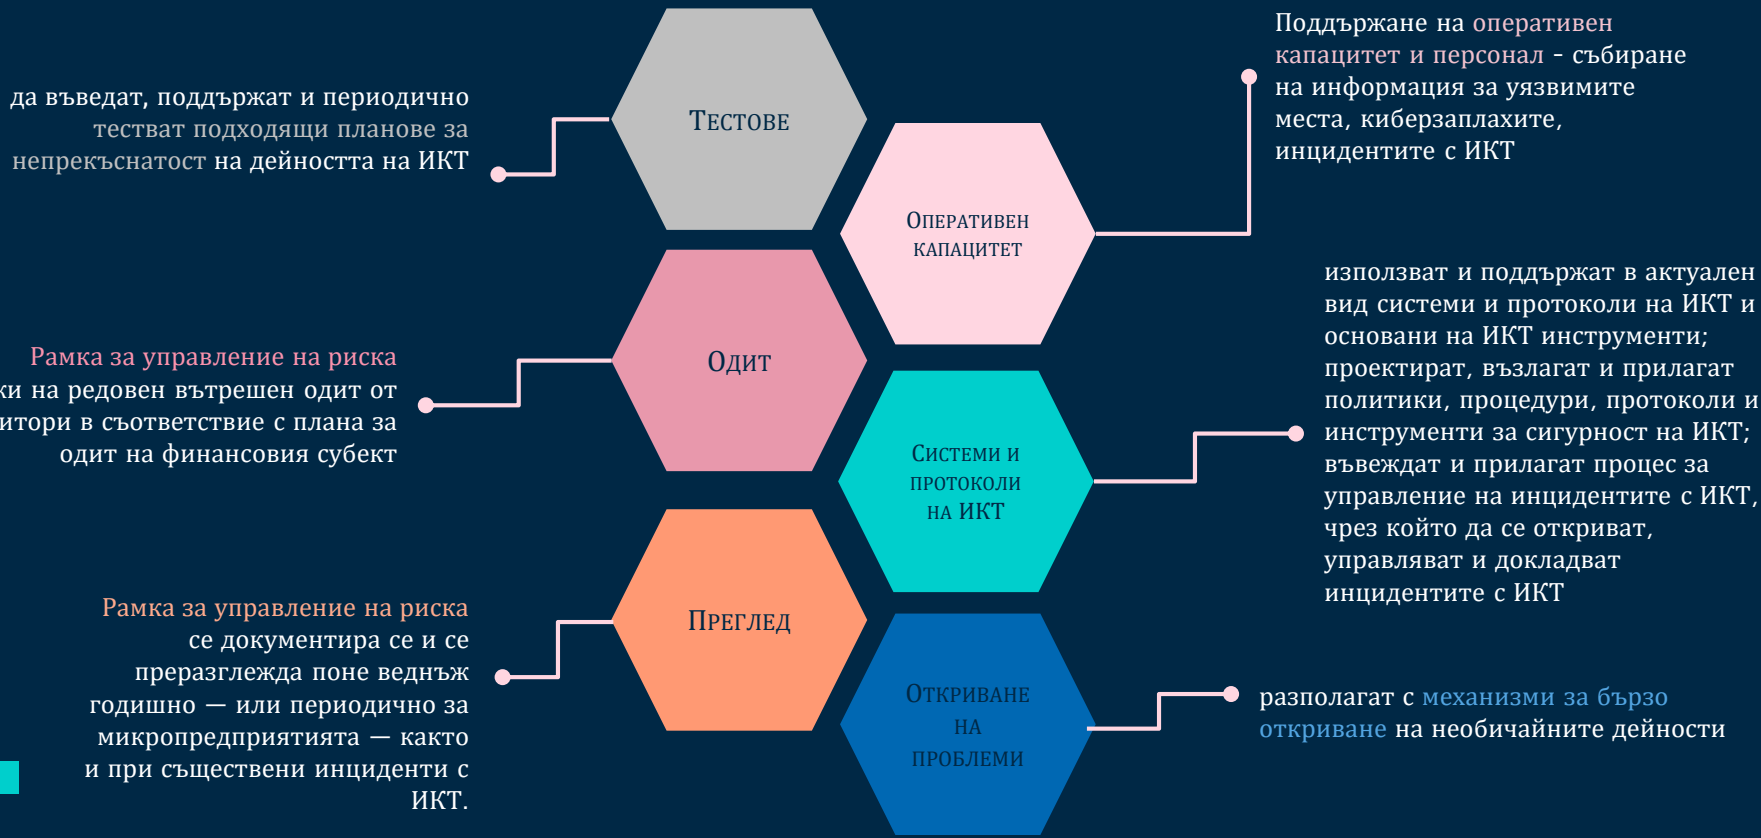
Тестове

да въведат, поддържат и периодично тестват подходящи планове за непрекъснатост на дейността на ИКТ

Оперативен капацитет

Поддържане на оперативен капацитет и персонал - събиране на информация за уязвимите места, киберзаплахите, инцидентите с ИКТ

Одит

Рамка за управление на риска
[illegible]ки на редовен вътрешен одит от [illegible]итори в съответствие с плана за одит на финансовия субект

Системи и протоколи на ИКТ

използват и поддържат в актуален вид системи и протоколи на ИКТ и основани на ИКТ инструменти; проектират, възлагат и прилагат политики, процедури, протоколи и инструменти за сигурност на ИКТ; въвеждат и прилагат процес за управление на инцидентите с ИКТ, чрез който да се откриват, управляват и докладват инцидентите с ИКТ

Преглед

Рамка за управление на риска се документира се и се преразглежда поне веднъж годишно — или периодично за микропредприятията — както и при съществени инциденти с ИКТ.

Откриване на проблеми

разполагат с механизми за бързо откриване на необичайните дейности